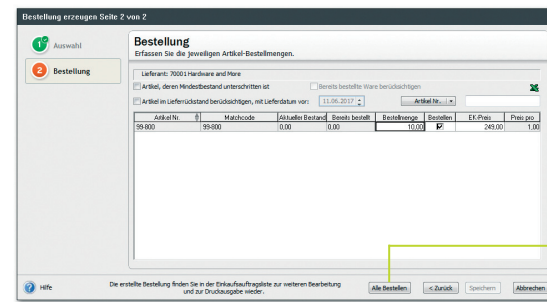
Bestellung erzeugen Seite 2 von 2

1 Auswahl

2 Bestellung

Bestellung
Erfassen Sie die jeweiligen Artikel-Bestellmengen.

Lieferant: 70001 Hardware and More

Artikel, deren Mindestbestand unterschritten ist

Bereits bestellte Ware berücksichtigen

Artikel im Lieferrückstand berücksichtigen, mit Lieferdatum vor: 11.06.2017

Artikel Nr.

| Artikel Nr. | Matchcode | Aktueller Bestand | Bereits bestellt | Bestellmenge | Bestellen | EK-Preis | Preis pro |
|---|---|---|---|---|---|---|---|
| 99-800 | 99-800 | 0,00 | 0,00 | 10,00 | ☑ | 249,00 | 1,00 |

Hilfe

Die erstellte Bestellung finden Sie in der Einkaufsauftragsliste zur weiteren Bearbeitung und zur Druckausgabe wieder.

Alle Bestellen

< Zurück

Speichern

Abbrechen